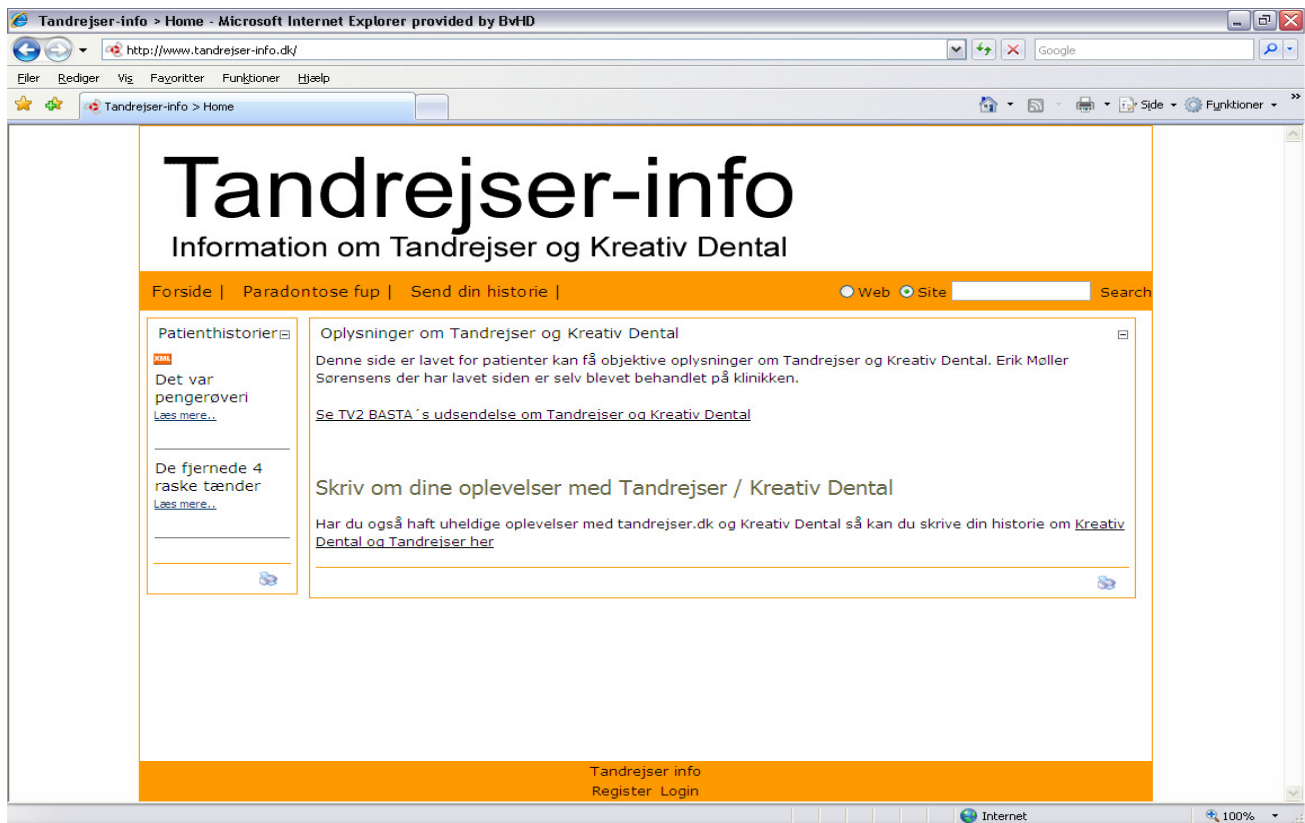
Tandrejser-info > Home - Microsoft Internet Explorer provided by BvHD

http://www.tandrejser-info.dk/

Google

Filer Rediger Vis Favoritter Funktioner Hjælp

Tandrejser-info > Home

Side Funktioner

Tandrejser-info

Information om Tandrejser og Kreativ Dental

Forside | Paradontose fup | Send din historie |

Web Site Search

Patienthistorier

XML

Det var pengerøveri
Læs mere..

De fjernede 4 raske tænder
Læs mere..

Oplysninger om Tandrejser og Kreativ Dental

Denne side er lavet for patienter kan få objektive oplysninger om Tandrejser og Kreativ Dental. Erik Møller Sørensens der har lavet siden er selv blevet behandlet på klinikken.

Se TV2 BASTA´s udsendelse om Tandrejser og Kreativ Dental

Skriv om dine oplevelser med Tandrejser / Kreativ Dental

Har du også haft uheldige oplevelser med tandrejser.dk og Kreativ Dental så kan du skrive din historie om Kreativ Dental og Tandrejser her

Tandrejser info
Register Login

Internet

100%